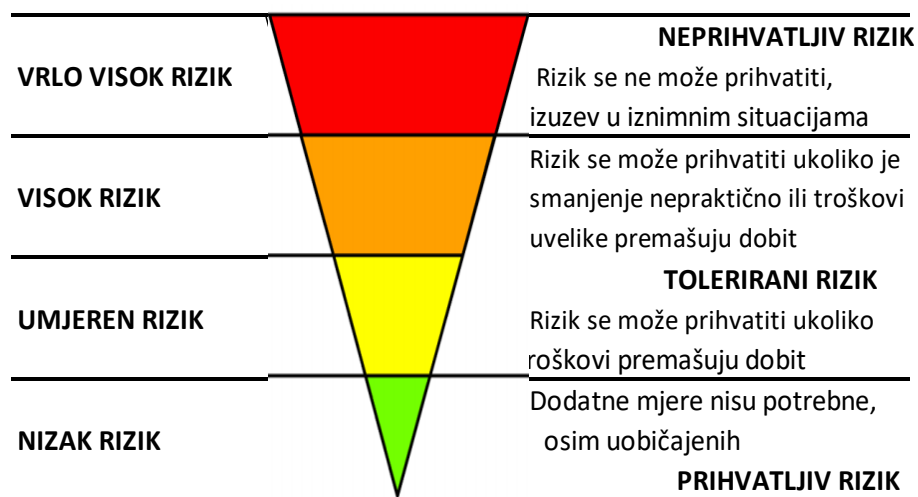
VRLO VISOK RIZIK

NEPRIHVATLJIV RIZIK
Rizik se ne može prihvatiti, izuzev u iznimnim situacijama

VISOK RIZIK

Rizik se može prihvatiti ukoliko je smanjenje nepraktično ili troškovi uvelike premašuju dobit

UMJEREN RIZIK

TOLERIRANI RIZIK
Rizik se može prihvatiti ukoliko troškovi premašuju dobit

NIZAK RIZIK

Dodatne mjere nisu potrebne, osim uobičajenih
PRIHVATLJIV RIZIK